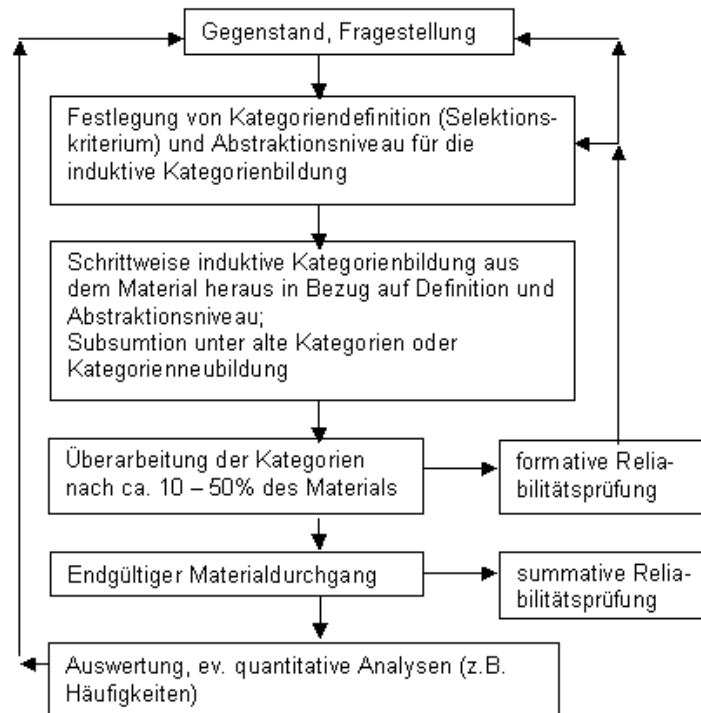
Gegenstand, Fragestellung

Festlegung von Kategoriendefinition (Selektionskriterium) und Abstraktionsniveau für die induktive Kategorienbildung

Schrittweise induktive Kategorienbildung aus dem Material heraus in Bezug auf Definition und Abstraktionsniveau;
Subsumtion unter alte Kategorien oder Kategorienneubildung

Überarbeitung der Kategorien nach ca. 10 – 50% des Materials

formative Reliabilitätsprüfung

Endgültiger Materialdurchgang

summative Reliabilitätsprüfung

Auswertung, ev. quantitative Analysen (z.B. Häufigkeiten)